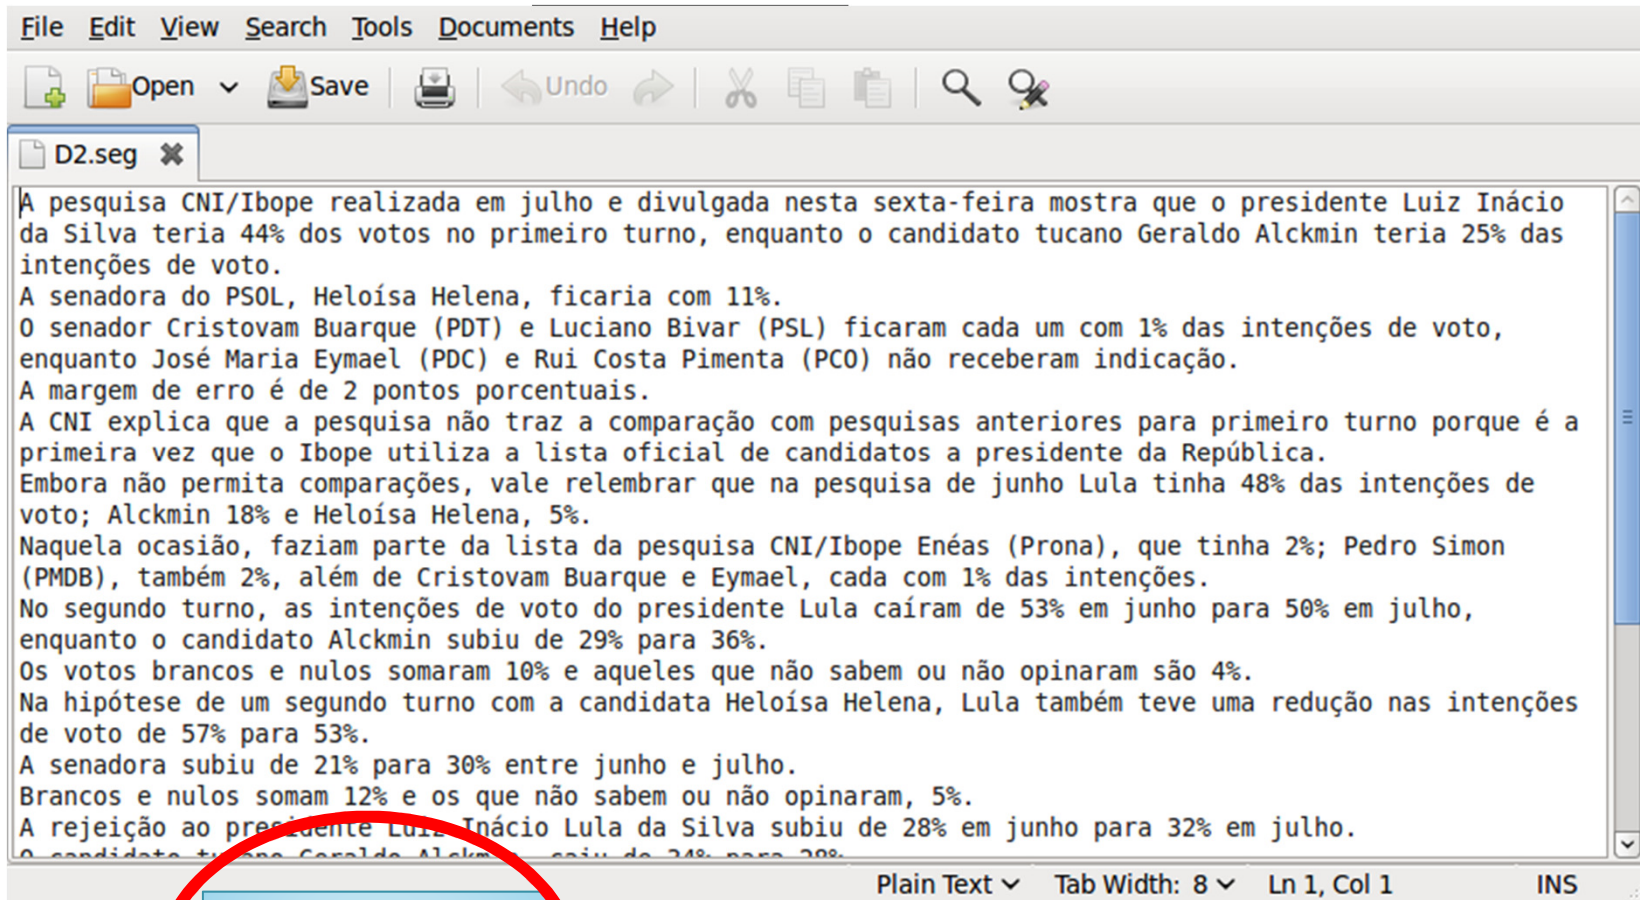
File Edit View Search Tools Documents Help

Open Save Undo

D2.seg

A pesquisa CNI/Ibope realizada em julho e divulgada nesta sexta-feira mostra que o presidente Luiz Inácio da Silva teria 44% dos votos no primeiro turno, enquanto o candidato tucano Geraldo Alckmin teria 25% das intenções de voto.
A senadora do PSOL, Heloísa Helena, ficaria com 11%.
O senador Cristovam Buarque (PDT) e Luciano Bivar (PSL) ficaram cada um com 1% das intenções de voto, enquanto José Maria Eymael (PDC) e Rui Costa Pimenta (PCO) não receberam indicação.
A margem de erro é de 2 pontos porcentuais.
A CNI explica que a pesquisa não traz a comparação com pesquisas anteriores para primeiro turno porque é a primeira vez que o Ibope utiliza a lista oficial de candidatos a presidente da República.
Embora não permita comparações, vale relembrar que na pesquisa de junho Lula tinha 48% das intenções de voto; Alckmin 18% e Heloísa Helena, 5%.
Naquela ocasião, faziam parte da lista da pesquisa CNI/Ibope Enéas (Prona), que tinha 2%; Pedro Simon (PMDB), também 2%, além de Cristovam Buarque e Eymael, cada com 1% das intenções.
No segundo turno, as intenções de voto do presidente Lula caíram de 53% em junho para 50% em julho, enquanto o candidato Alckmin subiu de 29% para 36%.
Os votos brancos e nulos somaram 10% e aqueles que não sabem ou não opinaram são 4%.
Na hipótese de um segundo turno com a candidata Heloísa Helena, Lula também teve uma redução nas intenções de voto de 57% para 53%.
A senadora subiu de 21% para 30% entre junho e julho.
Brancos e nulos somam 12% e os que não sabem ou não opinaram, 5%.
A rejeição ao pre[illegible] Inácio Lula da Silva subiu de 28% em junho para 32% em julho.
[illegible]

Plain Text Tab Width: 8 Ln 1, Col 1 INS